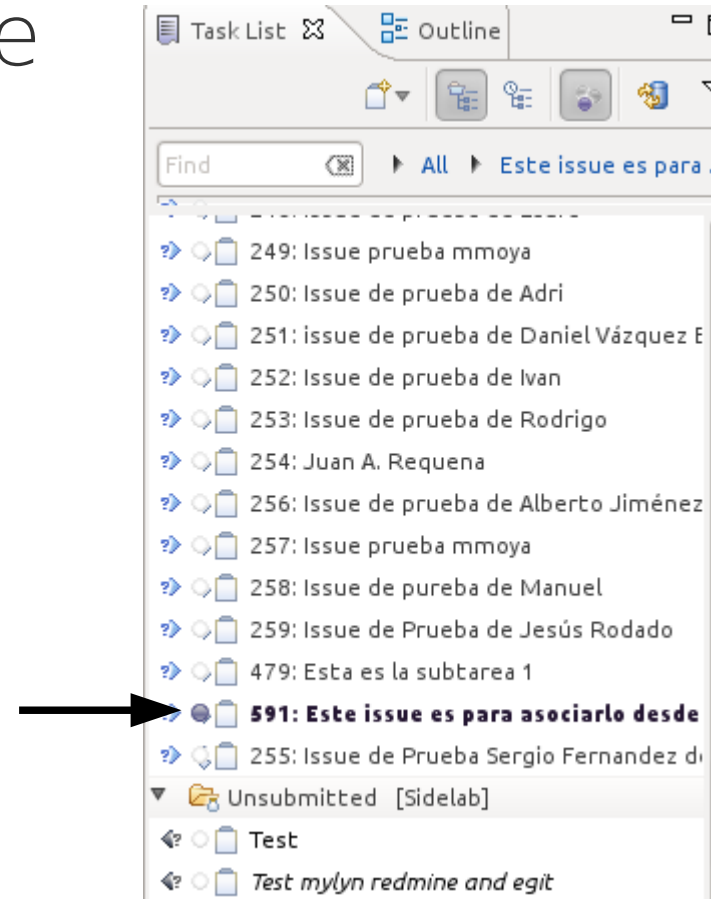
e

Task List
Outline

Find
All
Este issue es para

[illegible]
249: Issue prueba mmoya
250: Issue de prueba de Adri
251: issue de prueba de Daniel Vázquez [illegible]
252: Issue de prueba de Ivan
253: Issue de prueba de Rodrigo
254: Juan A. Requena
256: Issue de prueba de Alberto Jiménez
257: Issue prueba mmoya
258: Issue de pureba de Manuel
259: Issue de Prueba de Jesús Rodado
479: Esta es la subtarea 1
591: Este issue es para asociarlo desde
255: Issue de Prueba Sergio Fernandez d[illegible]
Unsubmitted [Sidelab]
Test
Test mylyn redmine and egit